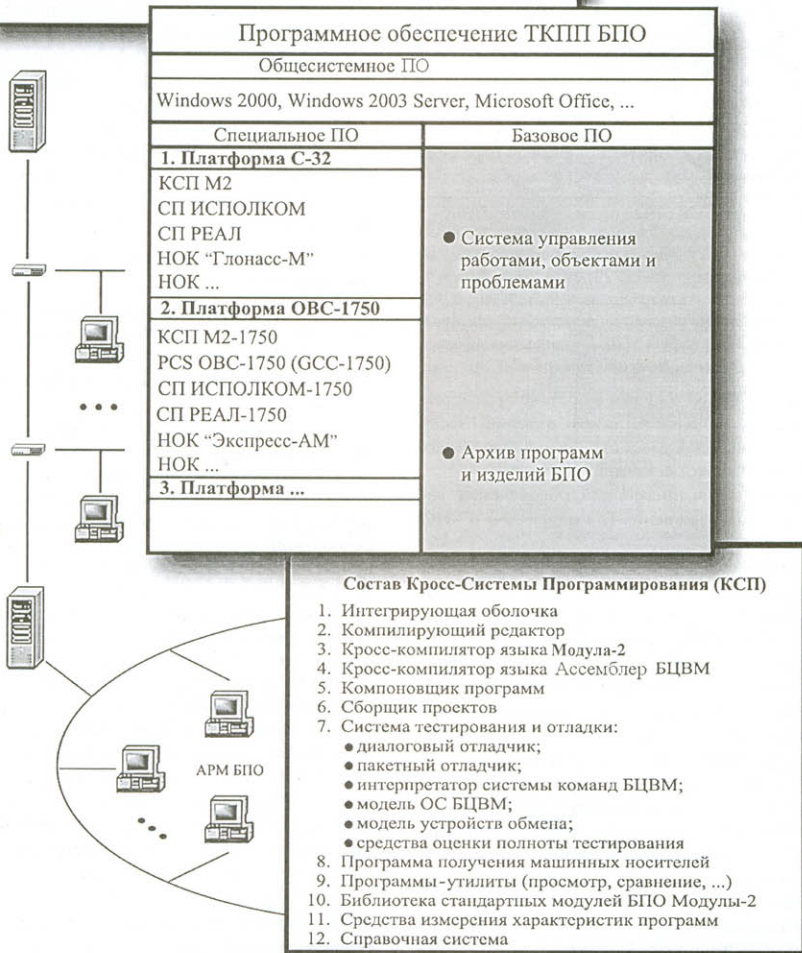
Программное обеспечение ТКПП БПО

Общесистемное ПО

Windows 2000, Windows 2003 Server, Microsoft Office, ...

| Специальное ПО | Базовое ПО |
|---|---|
| **1. Платформа С-32** | |
| КСП М2<br>СП ИСПОЛКОМ<br>СП РЕАЛ<br>НОК "Глонасс-М"<br>НОК ... | ● Система управления работами, объектами и проблемами |
| **2. Платформа OBC-1750** | |
| КСП М2-1750<br>PCS OBC-1750 (GCC-1750)<br>СП ИСПОЛКОМ-1750<br>СП РЕАЛ-1750<br>НОК "Экспресс-АМ"<br>НОК ... | ● Архив программ и изделий БПО |
| **3. Платформа ...** | |

...

АРМ БПО

Состав Кросс-Системы Программирования (КСП)

1. Интегрирующая оболочка
2. Компилирующий редактор
3. Кросс-компилятор языка Модула-2
4. Кросс-компилятор языка Ассемблер БЦВМ
5. Компоновщик программ
6. Сборщик проектов
7. Система тестирования и отладки:
● диалоговый отладчик;
● пакетный отладчик;
● интерпретатор системы команд БЦВМ;
● модель ОС БЦВМ;
● модель устройств обмена;
● средства оценки полноты тестирования
8. Программа получения машинных носителей
9. Программы-утилиты (просмотр, сравнение, ...)
10. Библиотека стандартных модулей БПО Модулы-2
11. Средства измерения характеристик программ
12. Справочная система